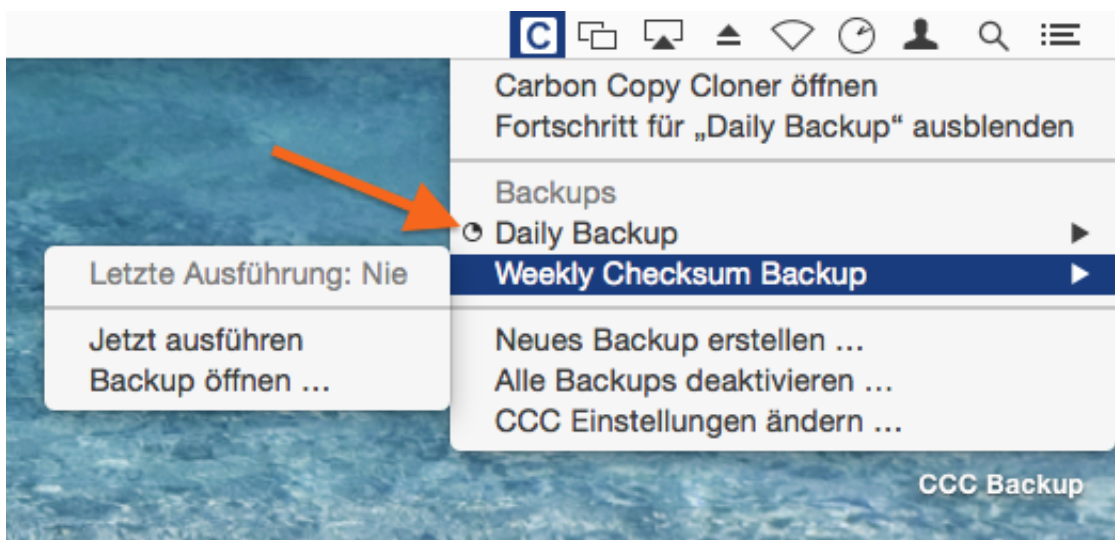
C

Carbon Copy Cloner öffnen
Fortschritt für „Daily Backup“ ausblenden

Backups
Daily Backup
Weekly Checksum Backup

Neues Backup erstellen …
Alle Backups deaktivieren …
CCC Einstellungen ändern …

Letzte Ausführung: Nie

Jetzt ausführen
Backup öffnen …

CCC Backup